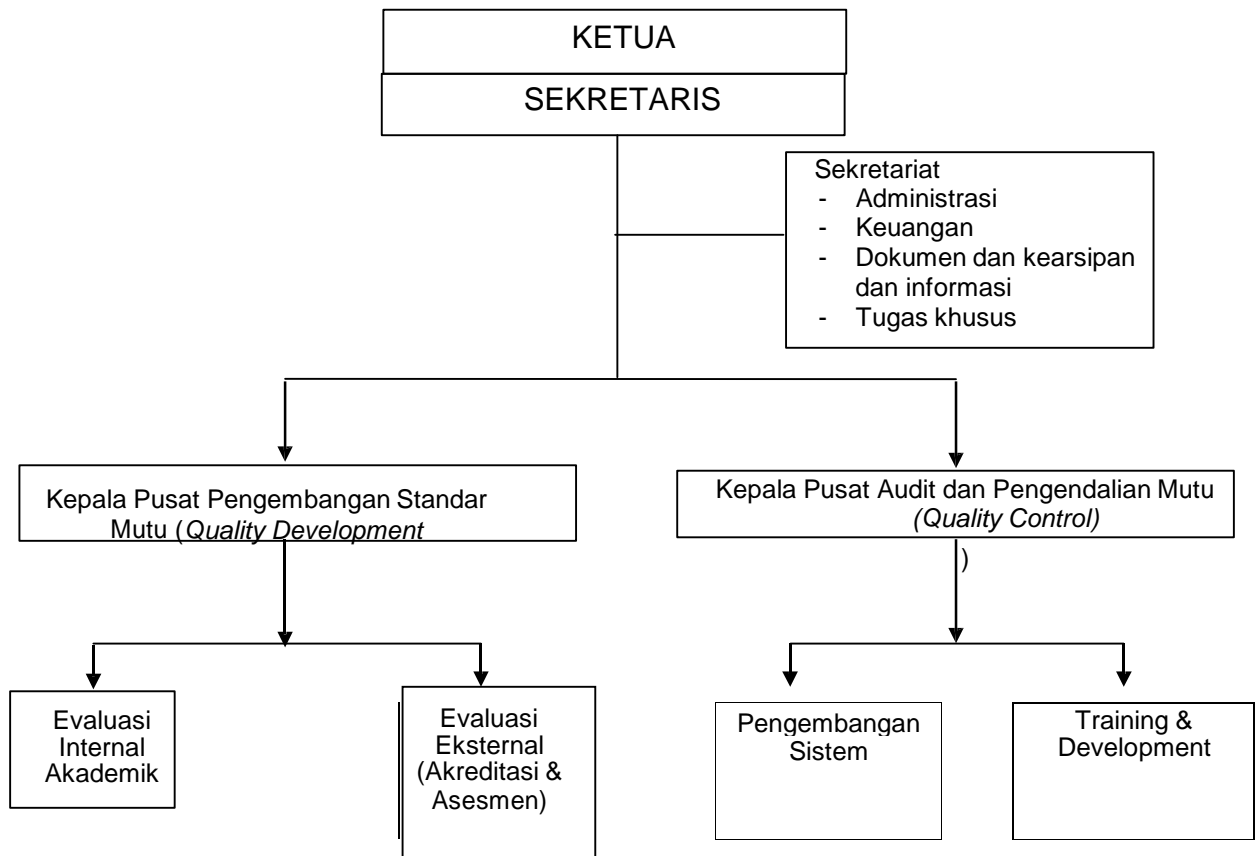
KETUA

SEKRETARIS

Sekretariat
- Administrasi
- Keuangan
- Dokumen dan kearsipan dan informasi
- Tugas khusus

Kepala Pusat Pengembangan Standar Mutu (*Quality Development*

Kepala Pusat Audit dan Pengendalian Mutu *(Quality Control)*

)

Evaluasi Internal Akademik

Evaluasi Eksternal (Akreditasi & Asesmen)

Pengembangan Sistem

Training & Development